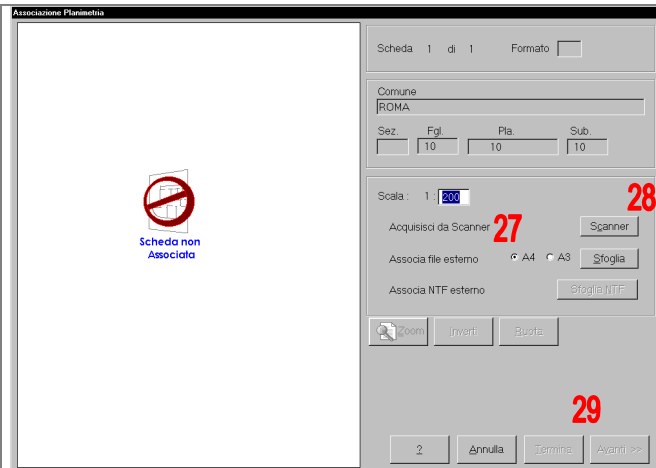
Associazione Planimetria

Scheda non Associata

Scheda 1 di 1 Formato

Comune
ROMA

Sez. Fgl. Pla. Sub.
10 10 10

Scala : 1 : 200

28

Acquisisci da Scanner 27 Scanner

Associa file esterno A4 A3 Sfoglia

Associa NTF esterno Sfoglia NTF

Zoom Inverti Ruota

29

? Annulla Termina Avanti >>